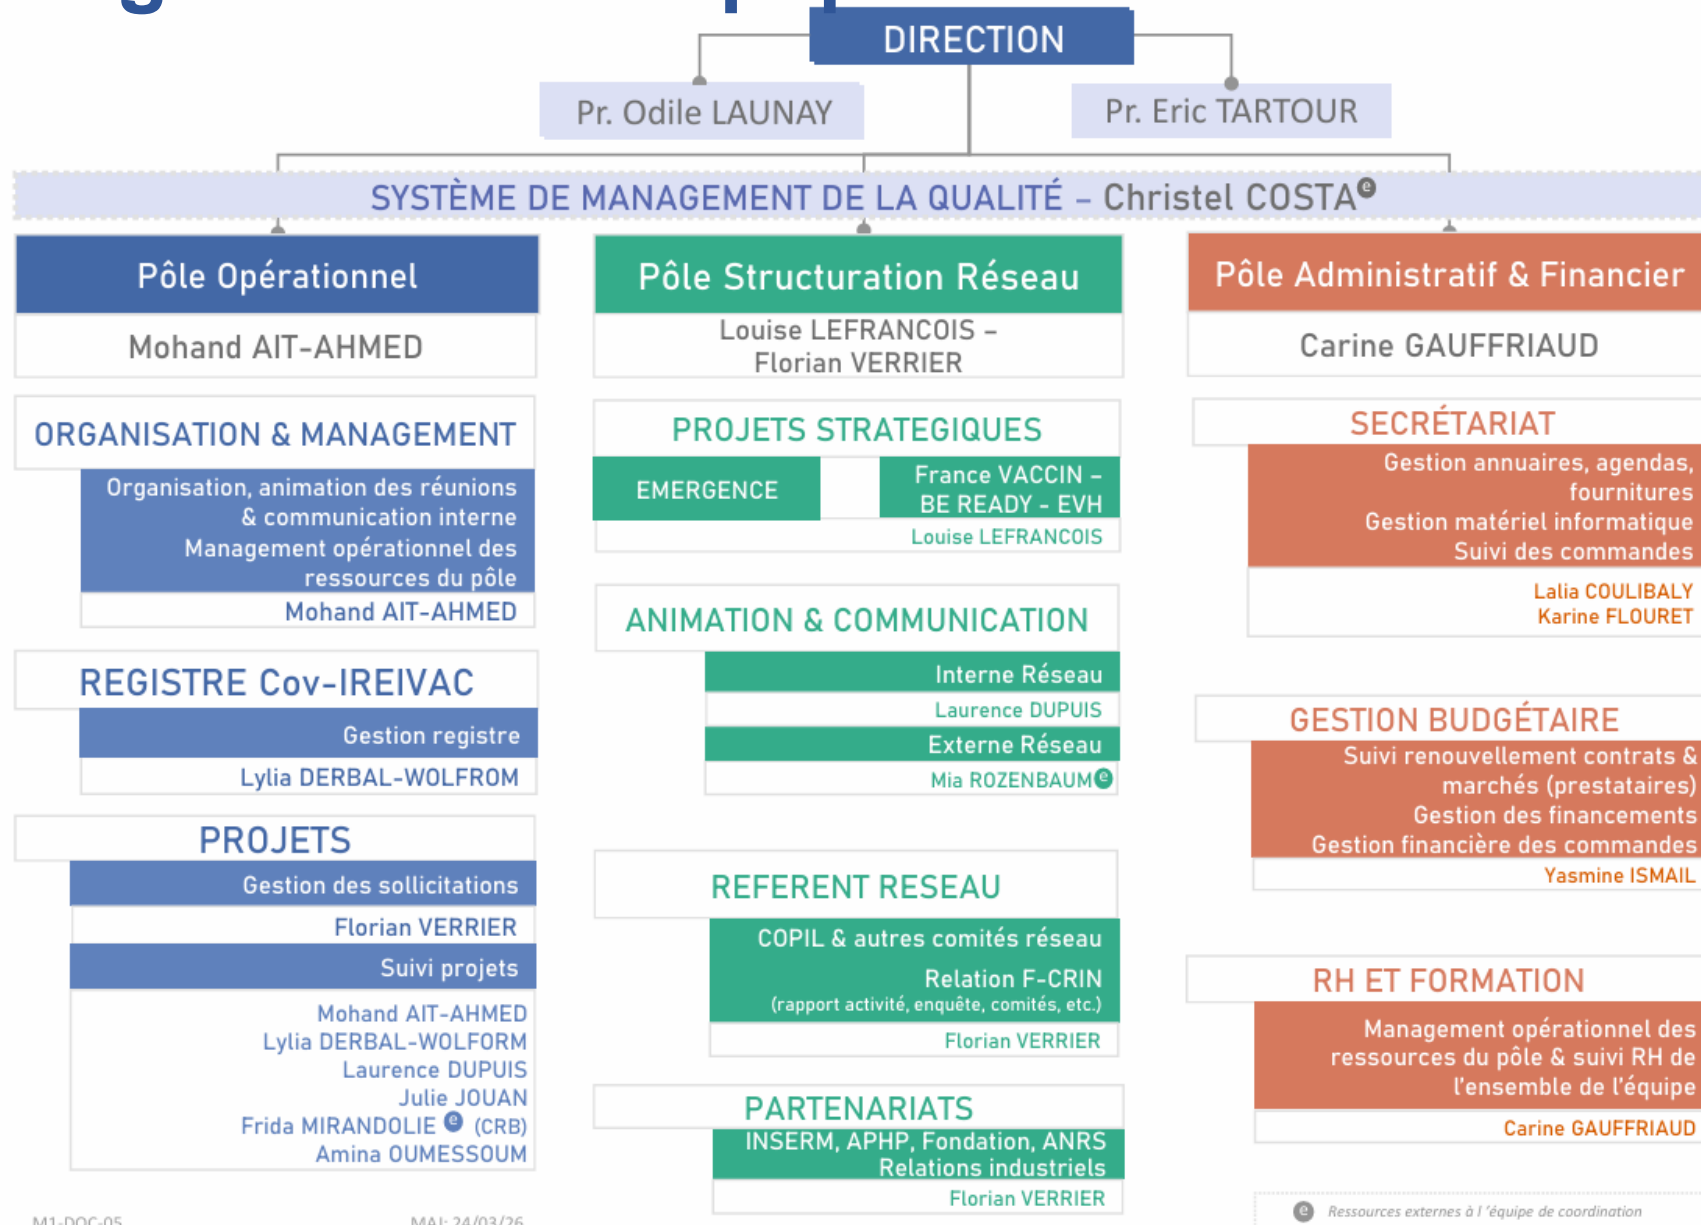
DIRECTION

Pr. Odile LAUNAY

Pr. Eric TARTOUR

SYSTÈME DE MANAGEMENT DE LA QUALITÉ – Christel COSTA ^e

Pôle Opérationnel

Mohand AIT-AHMED

ORGANISATION & MANAGEMENT

Organisation, animation des réunions & communication interne Management opérationnel des ressources du pôle

Mohand AIT-AHMED

REGISTRE Cov-IREIVAC

Gestion registre

Lylia DERBAL-WOLFROM

PROJETS

Gestion des sollicitations

Florian VERRIER

Suivi projets

Mohand AIT-AHMED
Lylia DERBAL-WOLFORM
Laurence DUPUIS
Julie JOUAN
Frida MIRANDOLIE ^e (CRB)
Amina OUMESSOUM

Pôle Structuration Réseau

Louise LEFRANCOIS – Florian VERRIER

PROJETS STRATEGIQUES

EMERGENCE

France VACCIN – BE READY - EVH

Louise LEFRANCOIS

ANIMATION & COMMUNICATION

Interne Réseau

Laurence DUPUIS

Externe Réseau

Mia ROZENBAUM ^e

REFERENT RESEAU

COPIL & autres comités réseau

Relation F-CRIN (rapport activité, enquête, comités, etc.)

Florian VERRIER

PARTENARIATS

INSERM, APHP, Fondation, ANRS Relations industriels

Florian VERRIER

Pôle Administratif & Financier

Carine GAUFFRIAUD

SECRÉTARIAT

Gestion annuaires, agendas, fournitures Gestion matériel informatique Suivi des commandes

Lalia COULIBALY
Karine FLOURET

GESTION BUDGÉTAIRE

Suivi renouvellement contrats & marchés (prestataires) Gestion des financements Gestion financière des commandes

Yasmine ISMAIL

RH ET FORMATION

Management opérationnel des ressources du pôle & suivi RH de l'ensemble de l'équipe

Carine GAUFFRIAUD

e Ressources externes à l'équipe de coordination

M1-DOC-05

MAJ: 24/03/26